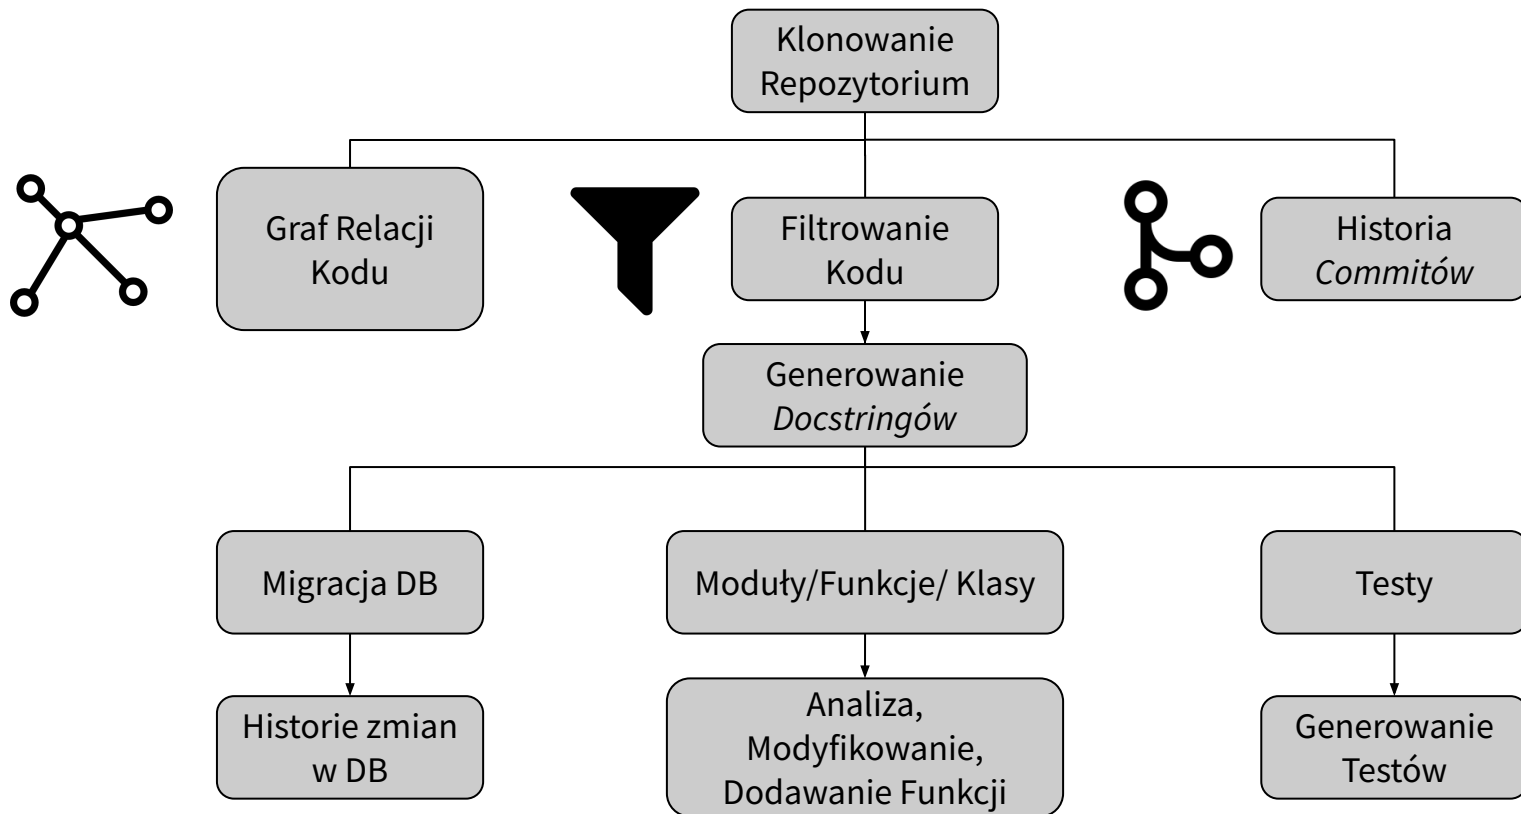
Klonowanie Repozytorium

Graf Relacji Kodu

Filtrowanie Kodu

Historia *Commitów*

Generowanie *Docstringów*

Migracja DB

Moduły/Funkcje/ Klasy

Testy

Historie zmian w DB

Analiza, Modyfikowanie, Dodawanie Funkcji

Generowanie Testów